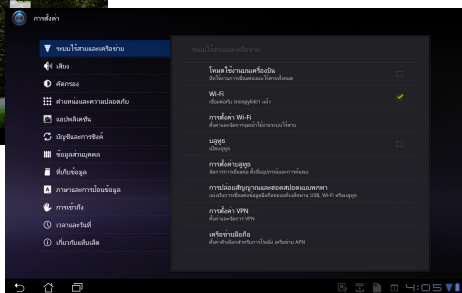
การตั้งค่า

ระบบไร้สายและเครือข่าย
เสียง
จัดกรอง
ตำแหน่งและความปลอดภัย
แอปพลิเคชัน
บัญชีและการซิงค์
ข้อมูลส่วนบุคคล
ที่เก็บข้อมูล
ภาษาและการป้อนข้อมูล
การเข้าถึง
เวลาและวันที่
เกี่ยวกับแท็บเล็ต

ระบบไร้สายและเครือข่าย
โหมดใช้งานบนเครื่องบิน
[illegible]
Wi-Fi
เชื่อมต่อกับ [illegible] แล้ว
การตั้งค่า Wi-Fi
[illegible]
บลูทูธ
เปิดบลูทูธ
การตั้งค่าบลูทูธ
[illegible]
การปล่อยสัญญาณและฮอตสปอตแบบพกพา
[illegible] USB, Wi-Fi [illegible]
การตั้งค่า VPN
ตั้งค่าและจัดการ VPN
เครือข่ายมือถือ
ตั้งค่าตัวเลือกสำหรับการโรมมิ่ง เครือข่าย APN

4:05